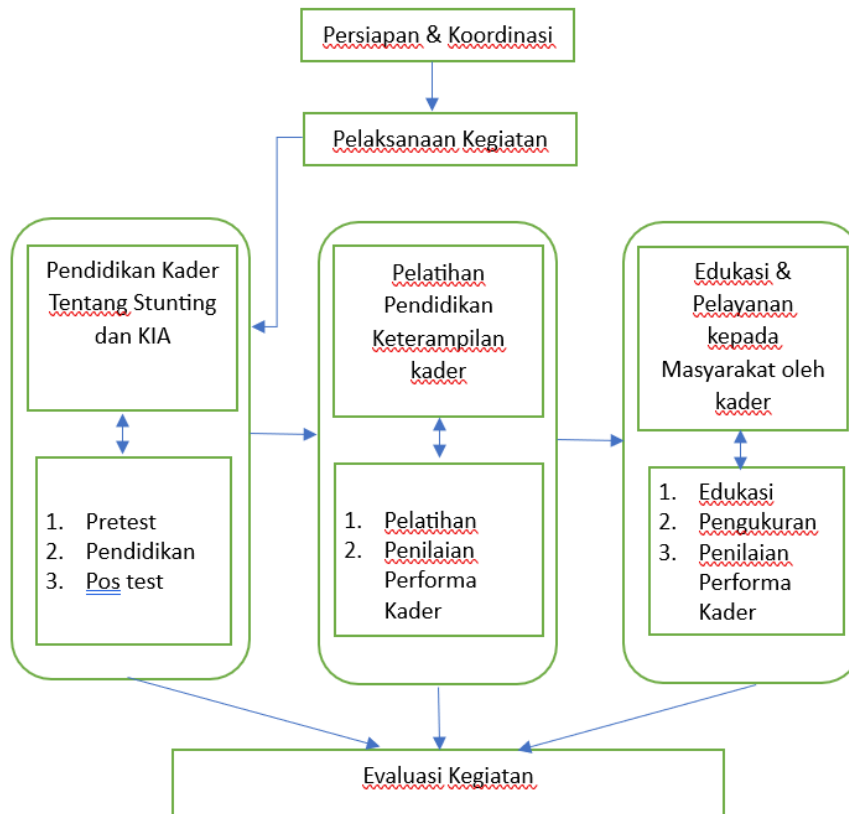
Persiapan & Koordinasi

Pelaksanaan Kegiatan

Pendidikan Kader Tentang Stunting dan KIA

1. Pretest
2. Pendidikan
3. Pos test

Pelatihan Pendidikan Keterampilan kader

1. Pelatihan
2. Penilaian Performa Kader

Edukasi & Pelayanan kepada Masyarakat oleh kader

1. Edukasi
2. Pengukuran
3. Penilaian Performa Kader

Evaluasi Kegiatan